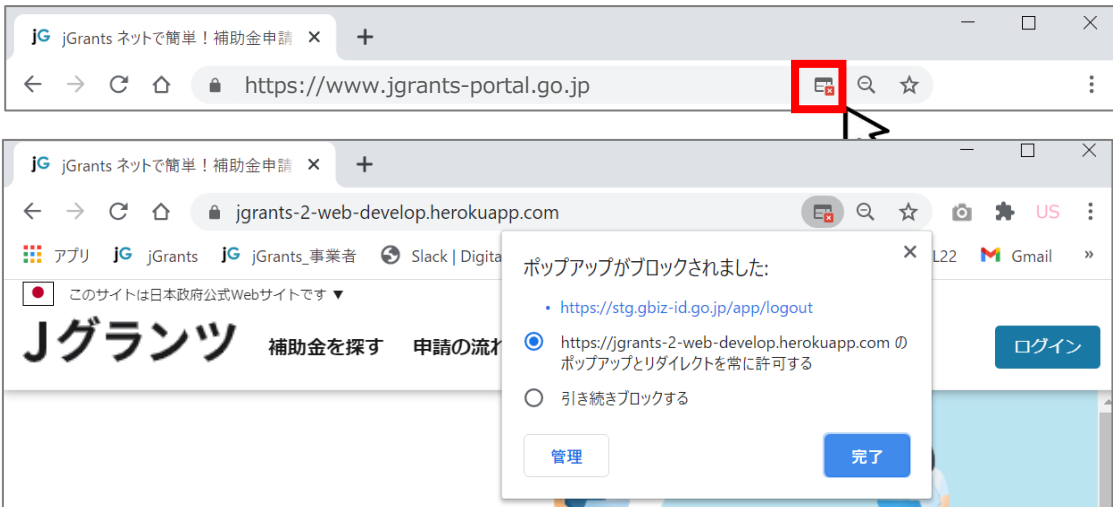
jG jGrants ネットで簡単！補助金申請 ×
+

https://www.jgrants-portal.go.jp

jG jGrants ネットで簡単！補助金申請 ×
+

jgrants-2-web-develop.herokuapp.com

US

アプリ jG jGrants jG jGrants_事業者 Slack | Digita L22 Gmail »

このサイトは日本政府公式Webサイトです ▼

Jグランツ 補助金を探す 申請の流れ

ログイン

ポップアップがブロックされました:
×

• https://stg.gbiz-id.go.jp/app/logout

https://jgrants-2-web-develop.herokuapp.com のポップアップとリダイレクトを常に許可する

引き続きブロックする

管理

完了